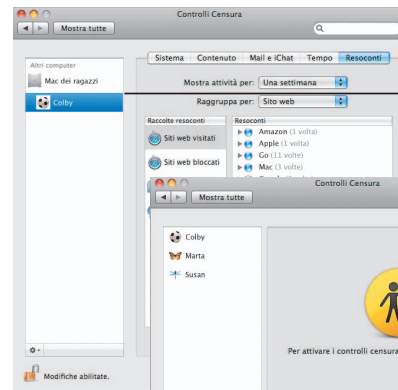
Controlli Censura

Mostra tutte

Altri computer

Mac dei ragazzi

Colby

Sistema | Contenuto | Mail e iChat | Tempo | Resoconti

Mostra attività per: Una settimana

Raggruppa per: Sito web

Raccolte resoconti

Siti web visitati

Siti web bloccati

Resoconti

Amazon (1 volta)

Apple (1 volta)

Go (11 volte)

Mac (3 volte)

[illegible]

Controlli Censura

Mostra tutte

Colby

Marta

Susan

Per attivare i controlli censura

Modifiche abilitate.